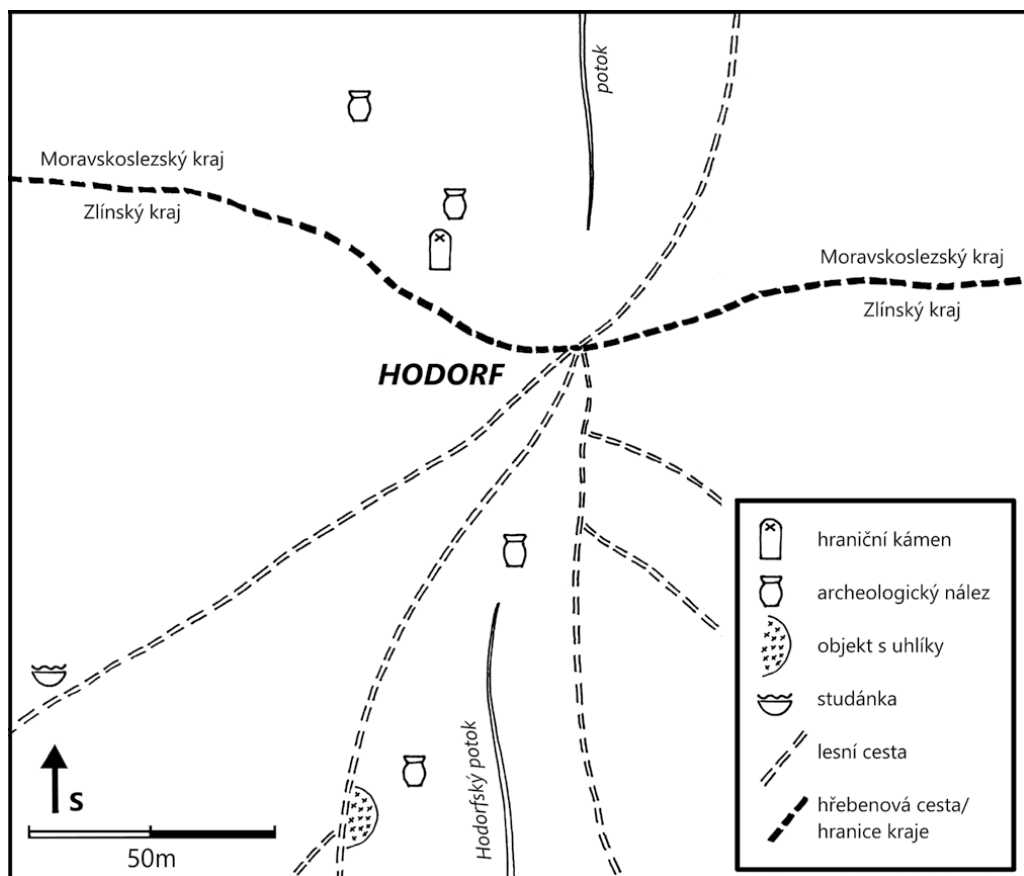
potok

Moravskoslezský kraj

Zlínský kraj

Moravskoslezský kraj

Zlínský kraj

HODORF

hraniční kámen

archeologický nález

objekt s uhlíky

studánka

lesní cesta

hřebenová cesta/ hranice kraje

Hodorfský potok

S

50m